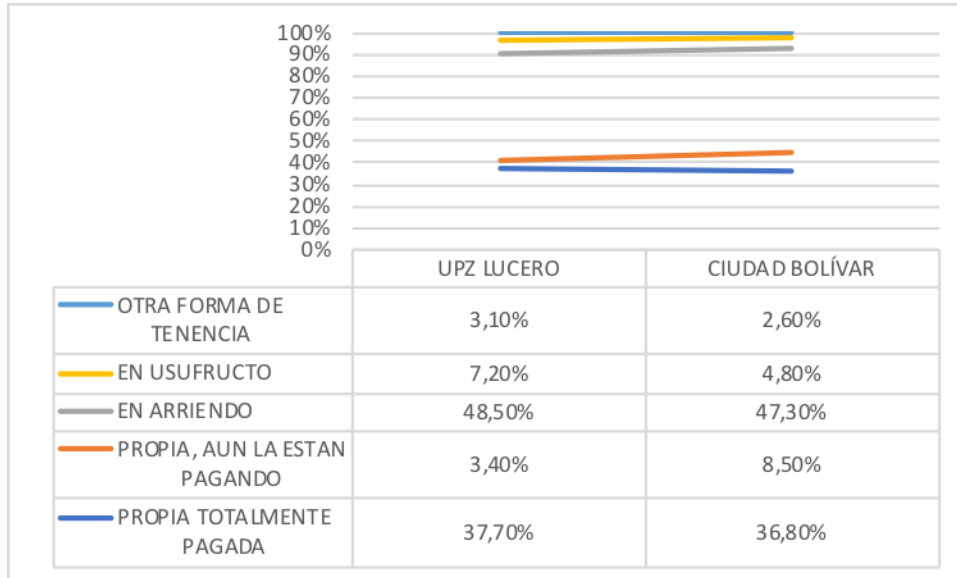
100%
90%
80%
70%
60%
50%
40%
30%
20%
10%
0%

| | UPZ LUCERO | CIUDAD BOLÍVAR |
|---|---|---|
| OTRA FORMA DE TENENCIA | 3,10% | 2,60% |
| EN USUFRUCTO | 7,20% | 4,80% |
| EN ARRIENDO | 48,50% | 47,30% |
| PROPIA, AUN LA ESTAN PAGANDO | 3,40% | 8,50% |
| PROPIA TOTALMENTE PAGADA | 37,70% | 36,80% |